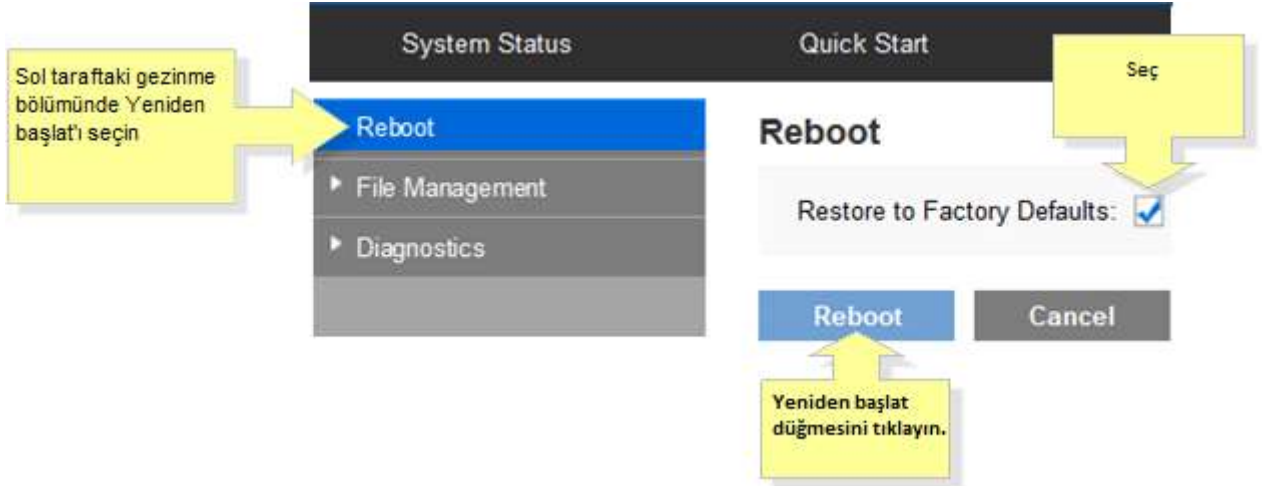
System Status
Quick Start

Sol taraftaki gezinme bölümünde Yeniden başlat'ı seçin

Seç

Reboot
File Management
Diagnostics

Reboot

Restore to Factory Defaults:

Reboot
Cancel

Yeniden başlat düğmesini tıklayın.